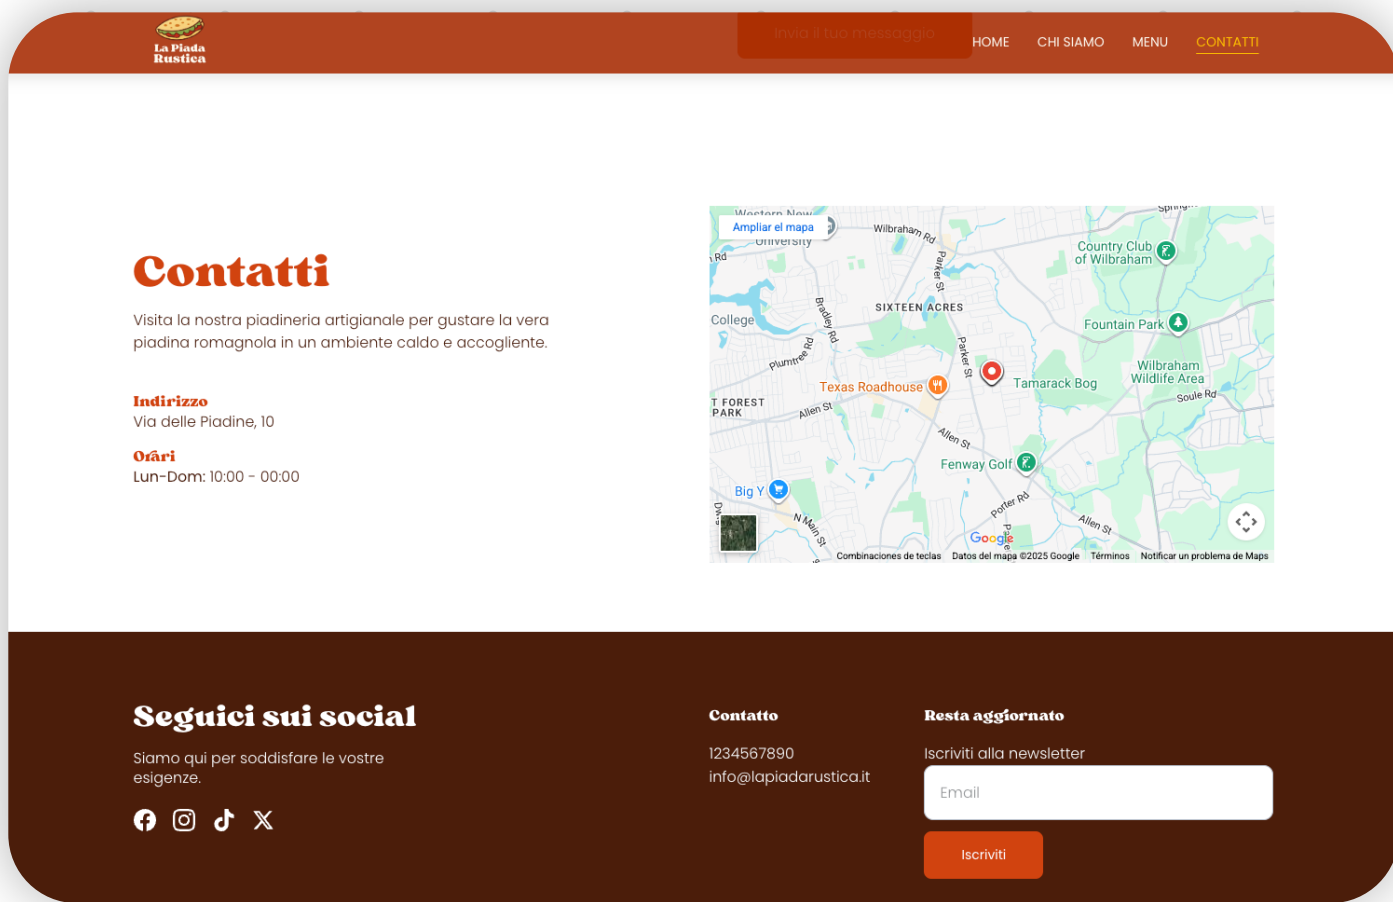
La Piada Rustica

Invia il tuo messaggio

HOME CHI SIAMO MENU CONTATTI

Contatti

Visita la nostra piadineria artigianale per gustare la vera piadina romagnola in un ambiente caldo e accogliente.

Indirizzo
Via delle Piadine, 10

Orari
Lun-Dom: 10:00 - 00:00

Western New
Ampliar el mapa
University
Rd
Wilbraham Rd
Parker St
Country Club of Wilbraham
College
Bradley Rd
SIXTEEN ACRES
Fountain Park
Plumtree Rd
Parker St
Wilbraham Wildlife Area
Texas Roadhouse
Tamarack Bog
T FOREST PARK
Allen St
Soule Rd
Allen St
Fenway Golf
Big Y
Porter Rd
Allen St
N Main St
Google
Combinaciones de teclas Datos del mapa ©2025 Google Términos Notificar un problema de Maps

Seguici sui social

Siamo qui per soddisfare le vostre esigenze.

Contatto

1234567890
info@lapiadarustica.it

Resta aggiornato

Iscriviti alla newsletter

Email

Iscriviti